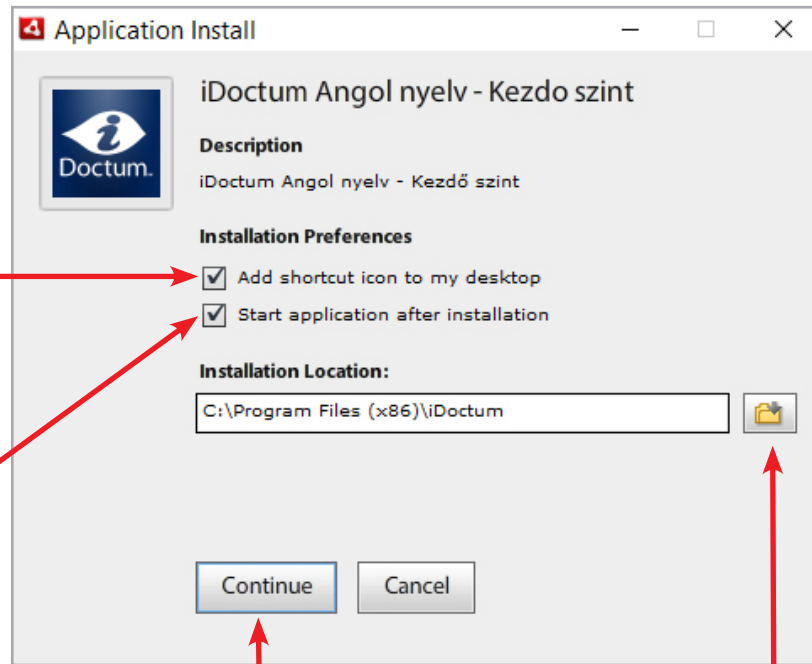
Application Install

Doctum.

iDoctum Angol nyelv - Kezdo szint

Description

iDoctum Angol nyelv - Kezdő szint

Installation Preferences

Add shortcut icon to my desktop

Start application after installation

Installation Location:

C:\Program Files (x86)\iDoctum

Continue

Cancel